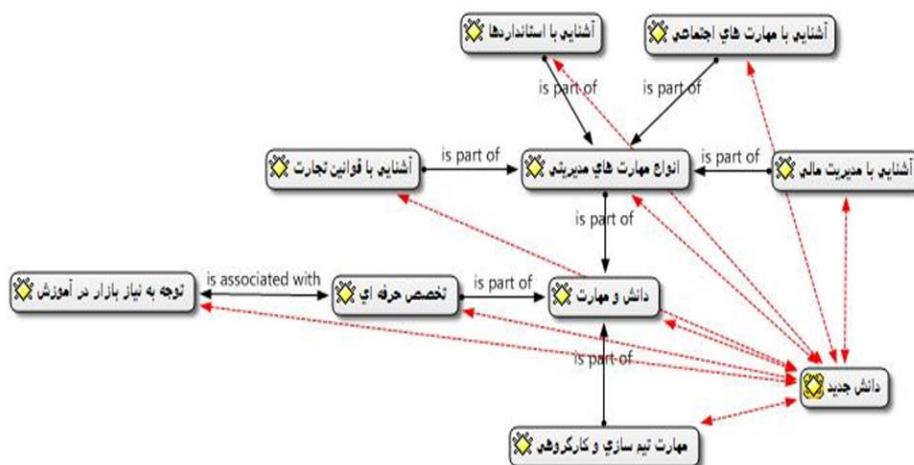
آشنايي با استانداردها
آشنايي با مهارت هاي اجتماعي
is part of
is part of
آشنايي با قوانين تجارت
is part of
انواع مهارت هاي مديريتي
is part of
آشنايي با مديريت مالي
is part of
توجه به نياز بازار در آموزش
is associated with
تخصص حرفه اي
is part of
دانش و مهارت
is part of
دانش جديد
مهارت تيم سازي و كاركروهي